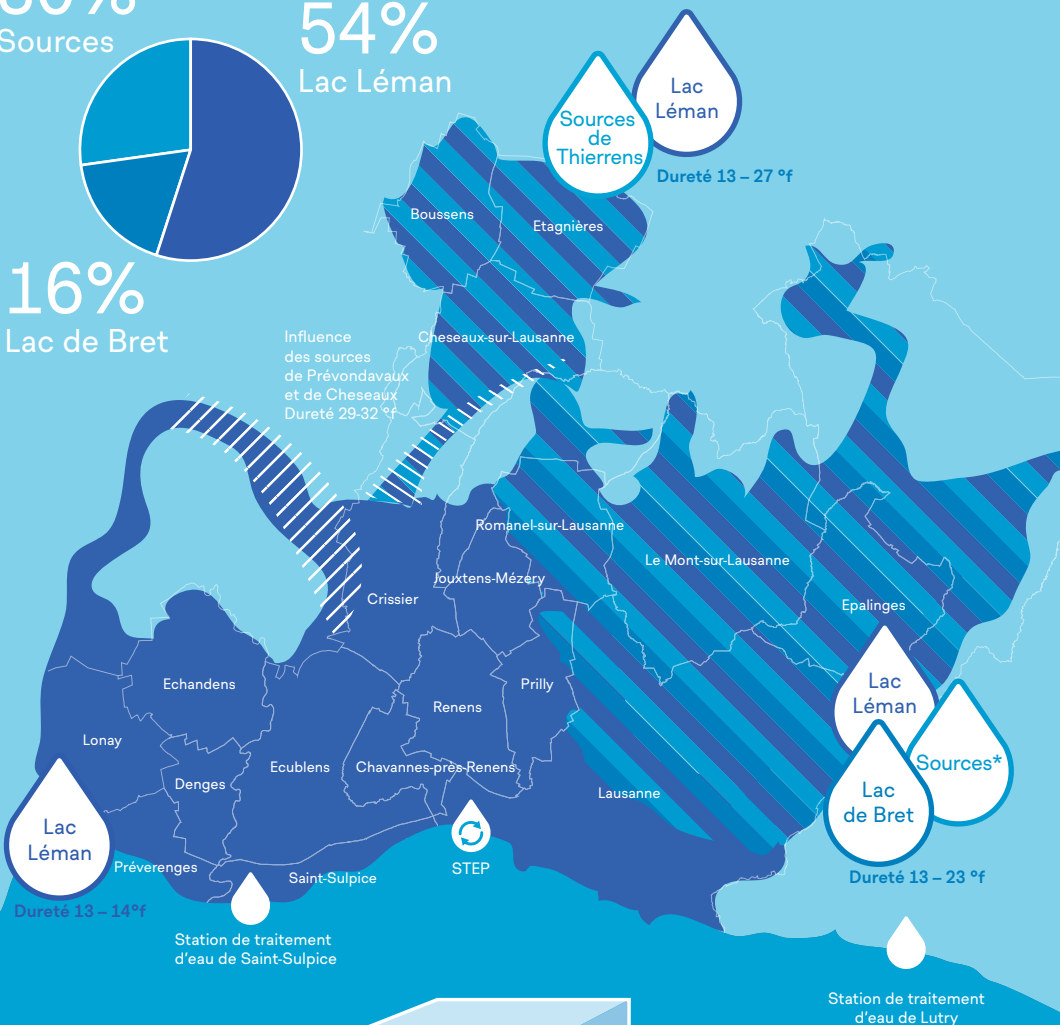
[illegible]%
Sources

54%
Lac Léman

16%
Lac de Bret

Sources de Thierrens

Lac Léman

Dureté 13 – 27 °f

Boussens

Etagnières

Cheseaux-sur-Lausanne

Influence des sources de Prévondavaux et de Cheseaux
Dureté 29-32 °f

Romanel-sur-Lausanne

Le Mont-sur-Lausanne

Jouxtens-Mézery

Crissier

Epalinges

Echandens

Renens

Prilly

Lonay

Denges

Ecublens

Chavannes-près-Renens

Lausanne

Lac Léman

Sources*

Lac de Bret

Lac Léman

Préverenges

Saint-Sulpice

STEP

Dureté 13 – 14°f

Dureté 13 – 23 °f

Station de traitement d'eau de Saint-Sulpice

Station de traitement d'eau de Lutry